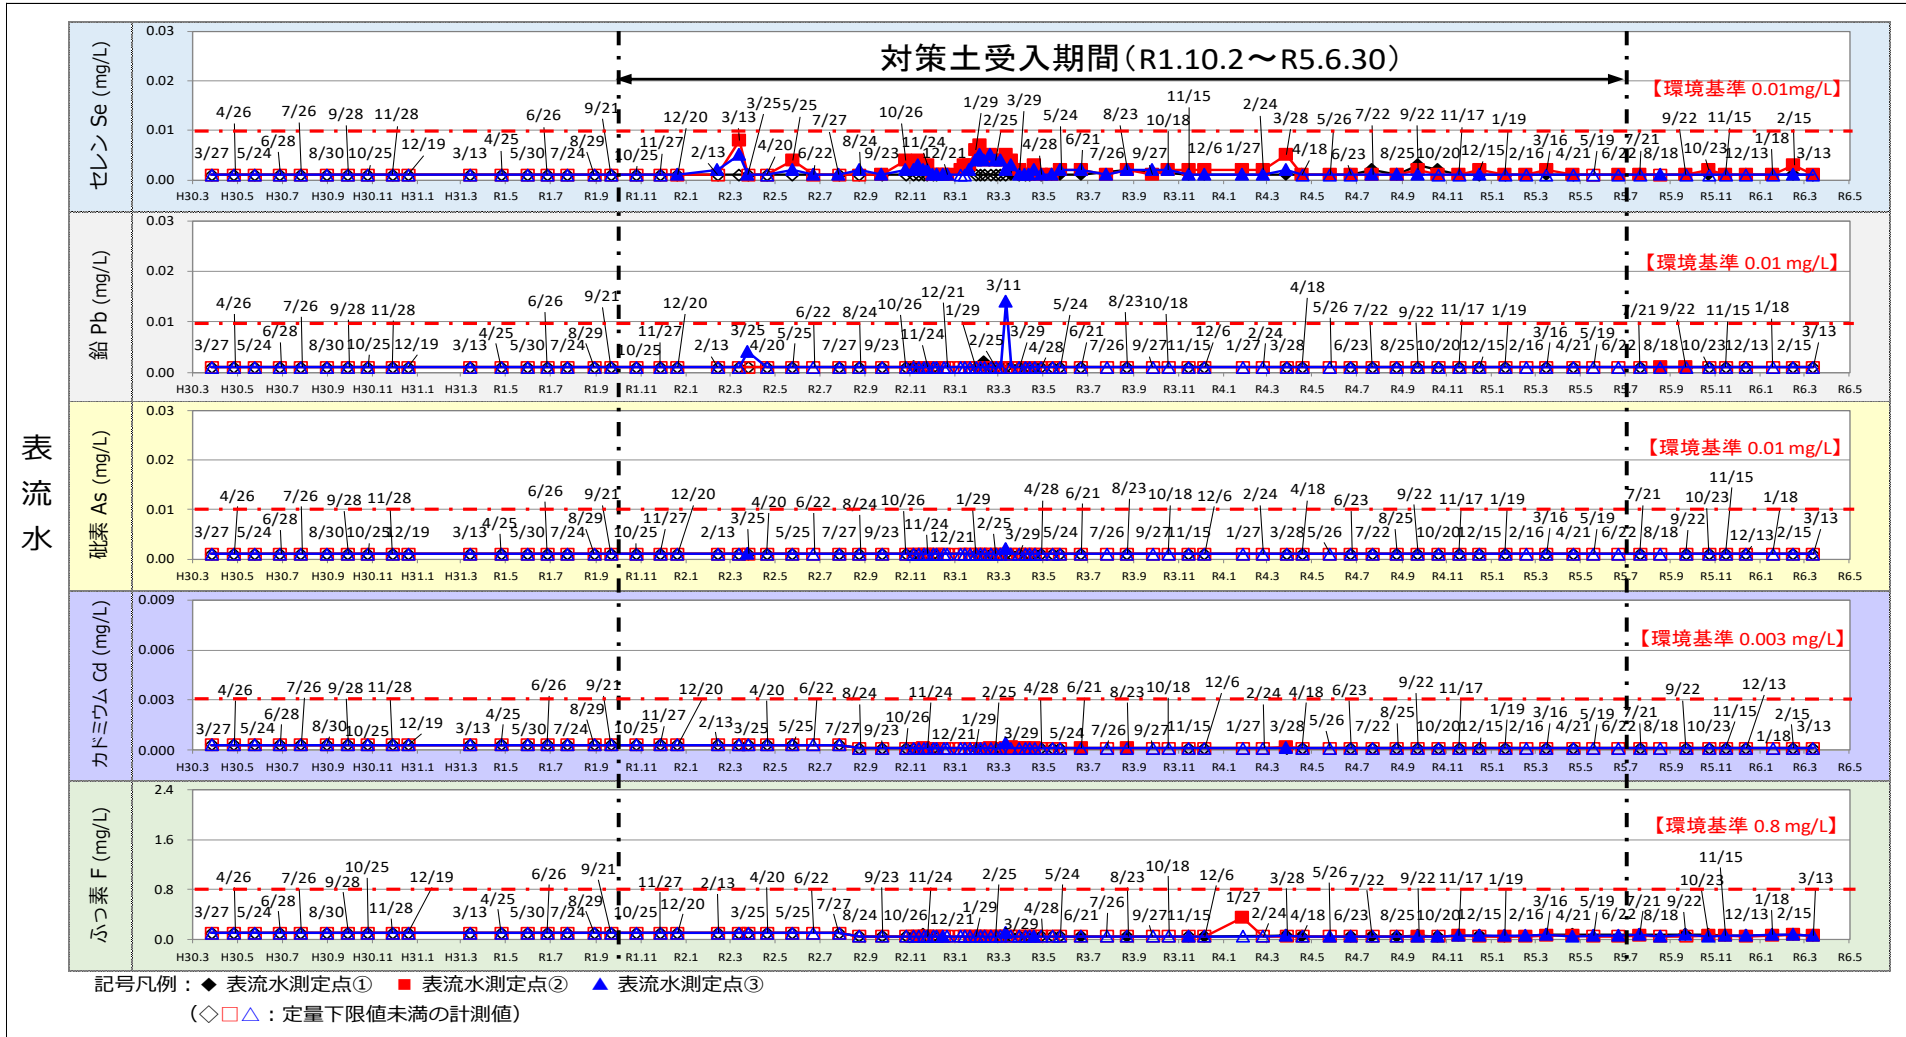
表流水

対策土受入期間（R1.10.2～R5.6.30）

セレン Se (mg/L)

0.03
0.02
0.01
0.00

【環境基準 0.01mg/L】

4/26 7/26 9/28 11/28 6/26 9/21 12/20 3/13 3/25 5/25 7/27 10/26 1/29 3/29 11/15 2/24 3/28 5/26 7/22 9/22 11/17 1/19 9/22 11/15 2/15
3/27 5/24 6/28 8/30 10/25 12/19 3/13 4/25 5/30 7/24 8/29 10/25 11/27 2/13 4/20 6/22 8/24 9/23 11/24 12/21 2/25 4/28 5/24 6/21 7/26 8/23 9/27 10/18 12/6 1/27 4/18 6/23 8/25 10/20 12/15 2/16 3/16 4/21 5/19 6/22 7/21 8/18 10/23 12/13 1/18 3/13

H30.3 H30.5 H30.7 H30.9 H30.11 H31.1 H31.3 R1.5 R1.7 R1.9 R1.11 R2.1 R2.3 R2.5 R2.7 R2.9 R2.11 R3.1 R3.3 R3.5 R3.7 R3.9 R3.11 R4.1 R4.3 R4.5 R4.7 R4.9 R4.11 R5.1 R5.3 R5.5 R5.7 R5.9 R5.11 R6.1 R6.3 R6.5

鉛 Pb (mg/L)

0.03
0.02
0.01
0.00

【環境基準 0.01 mg/L】

4/26 7/26 9/28 11/28 6/26 9/21 12/20 6/22 8/24 10/26 12/21 1/29 3/11 5/24 8/23 10/18 4/18 5/26 7/22 9/22 11/17 1/19 7/21 9/22 11/15 1/18
3/27 5/24 6/28 8/30 10/25 12/19 3/13 4/25 5/30 7/24 8/29 10/25 11/27 2/13 3/25 4/20 5/25 7/27 9/23 11/24 2/25 3/29 4/28 6/21 7/26 9/27 11/15 12/6 1/27 2/24 3/28 6/23 8/25 10/20 12/15 2/16 3/16 4/21 5/19 6/22 8/18 10/23 12/13 2/15 3/13

H30.3 H30.5 H30.7 H30.9 H30.11 H31.1 H31.3 R1.5 R1.7 R1.9 R1.11 R2.1 R2.3 R2.5 R2.7 R2.9 R2.11 R3.1 R3.3 R3.5 R3.7 R3.9 R3.11 R4.1 R4.3 R4.5 R4.7 R4.9 R4.11 R5.1 R5.3 R5.5 R5.7 R5.9 R5.11 R6.1 R6.3 R6.5

砒素 As (mg/L)

0.03
0.02
0.01
0.00

【環境基準 0.01 mg/L】

4/26 7/26 9/28 11/28 6/26 9/21 12/20 4/20 6/22 8/24 10/26 1/29 4/28 6/21 8/23 10/18 12/6 2/24 4/18 6/23 9/22 11/17 1/19 7/21 11/15 10/23 1/18
3/27 5/24 6/28 8/30 10/25 12/19 3/13 4/25 5/30 7/24 8/29 10/25 11/27 2/13 3/25 5/25 7/27 9/23 11/24 12/21 2/25 3/29 5/24 7/26 9/27 11/15 1/27 3/28 5/26 7/22 8/25 10/20 12/15 2/16 3/16 4/21 5/19 6/22 8/18 9/22 12/13 2/15 3/13

H30.3 H30.5 H30.7 H30.9 H30.11 H31.1 H31.3 R1.5 R1.7 R1.9 R1.11 R2.1 R2.3 R2.5 R2.7 R2.9 R2.11 R3.1 R3.3 R3.5 R3.7 R3.9 R3.11 R4.1 R4.3 R4.5 R4.7 R4.9 R4.11 R5.1 R5.3 R5.5 R5.7 R5.9 R5.11 R6.1 R6.3 R6.5

カドミウム Cd (mg/L)

0.009
0.006
0.003
0.000

【環境基準 0.003 mg/L】

4/26 7/26 9/28 11/28 6/26 9/21 12/20 4/20 6/22 8/24 11/24 2/25 4/28 6/21 8/23 10/18 12/6 2/24 4/18 6/23 9/22 11/17 9/22 12/13
3/27 5/24 6/28 8/30 10/25 12/19 3/13 4/25 5/30 7/24 8/29 10/25 11/27 2/13 3/25 5/25 7/27 9/23 10/26 12/21 1/29 3/29 5/24 7/26 9/27 11/15 1/27 3/28 5/26 7/22 8/25 10/20 1/19 12/15 2/16 3/16 4/21 5/19 6/22 7/21 8/18 10/23 11/15 1/18 2/15 3/13

H30.3 H30.5 H30.7 H30.9 H30.11 H31.1 H31.3 R1.5 R1.7 R1.9 R1.11 R2.1 R2.3 R2.5 R2.7 R2.9 R2.11 R3.1 R3.3 R3.5 R3.7 R3.9 R3.11 R4.1 R4.3 R4.5 R4.7 R4.9 R4.11 R5.1 R5.3 R5.5 R5.7 R5.9 R5.11 R6.1 R6.3 R6.5

ふっ素 F (mg/L)

2.4
1.6
0.8
0.0

【環境基準 0.8 mg/L】

4/26 7/26 9/28 10/25 12/19 6/26 9/21 11/27 2/13 4/20 6/22 9/23 11/24 2/25 5/24 8/23 10/18 12/6 3/28 5/26 7/22 9/22 11/17 1/19 11/15 10/23 3/13
3/27 5/24 6/28 8/30 11/28 3/13 4/25 5/30 7/24 8/29 10/25 12/20 3/25 5/25 7/27 8/24 10/26 12/21 1/29 3/29 4/28 6/21 7/26 9/27 11/15 1/27 2/24 4/18 6/23 8/25 10/20 12/15 2/16 3/16 4/21 5/19 6/22 7/21 8/18 9/22 12/13 1/18 2/15

H30.3 H30.5 H30.7 H30.9 H30.11 H31.1 H31.3 R1.5 R1.7 R1.9 R1.11 R2.1 R2.3 R2.5 R2.7 R2.9 R2.11 R3.1 R3.3 R3.5 R3.7 R3.9 R3.11 R4.1 R4.3 R4.5 R4.7 R4.9 R4.11 R5.1 R5.3 R5.5 R5.7 R5.9 R5.11 R6.1 R6.3 R6.5

記号凡例：◆ 表流水測定点① ■ 表流水測定点② ▲ 表流水測定点③
（◇□△：定量下限値未満の計測値）